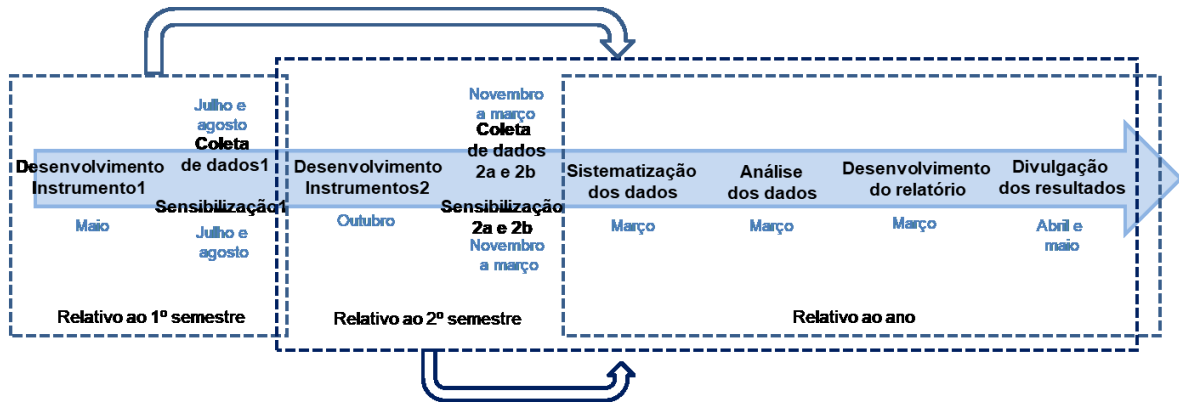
Desenvolvimento Instrumento1

Maio

Julho e agosto

Coleta de dados1

Sensibilização1

Julho e agosto

Relativo ao 1º semestre

Desenvolvimento Instrumentos2

Outubro

Novembro a março

Coleta de dados 2a e 2b

Sensibilização 2a e 2b

Novembro a março

Relativo ao 2º semestre

Sistematização dos dados

Março

Análise dos dados

Março

Desenvolvimento do relatório

Março

Divulgação dos resultados

Abril e maio

Relativo ao ano